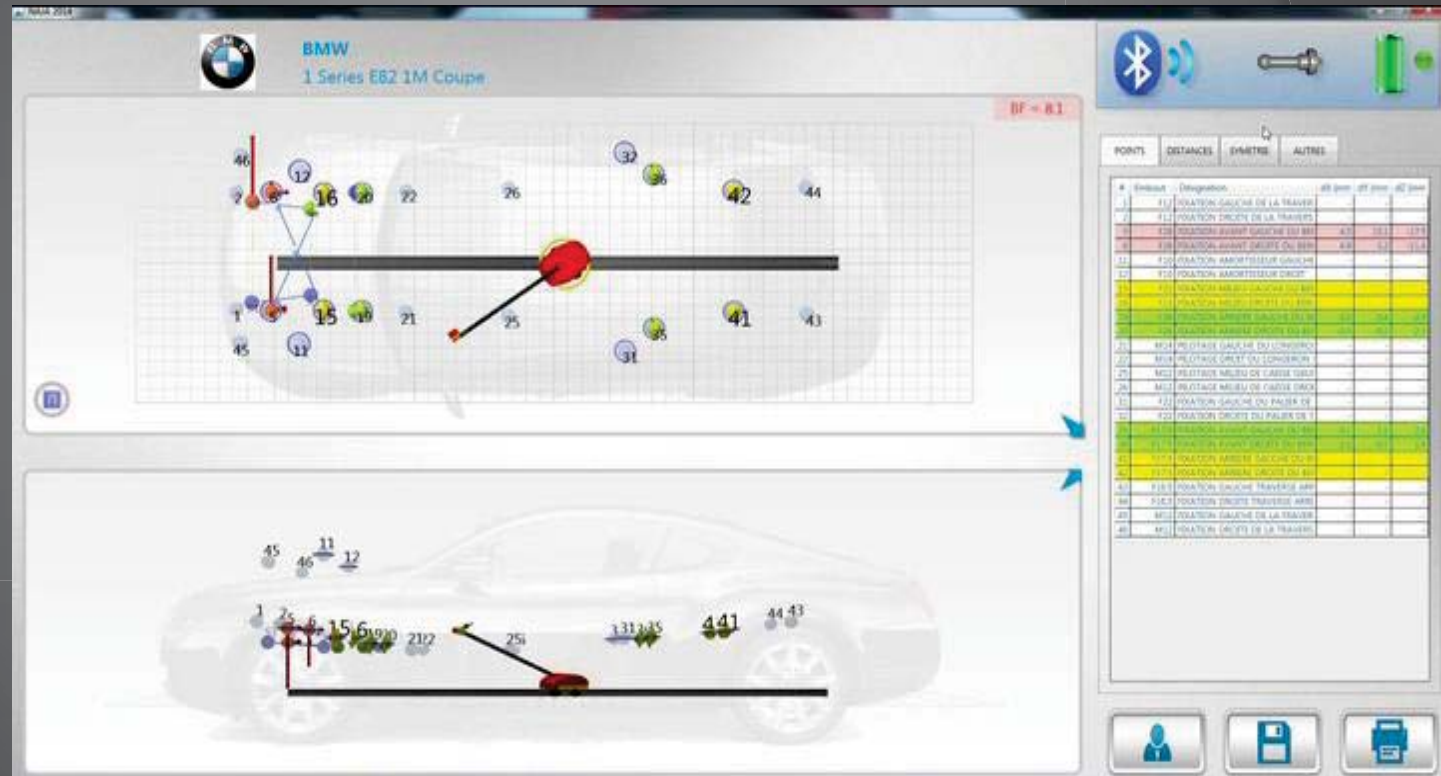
BMW
1 Series E82 1M Coupe

BF = 8.1

46
12
2
8
16
20
22
26
32
36
42
44
1
5
15
19
21
25
35
41
43
45
11
31

POINTS
DISTANCES
SYMETRIE
AUTRES

| # | Embout | Désignation | dX (mm) | dY (mm) | dZ (mm) |
|---|---|---|---|---|---|
| 1 | F12 | FIXATION GAUCHE DE LA TRAVER | | | |
| 2 | F12 | FIXATION DROITE DE LA TRAVERS | | | |
| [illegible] | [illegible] | FIXATION AVANT GAUCHE DU BR | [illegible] | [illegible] | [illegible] |
| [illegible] | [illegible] | FIXATION AVANT DROITE DU BR | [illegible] | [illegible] | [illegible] |
| 11 | F10 | FIXATION AMORTISSEUR GAUCHE | | | |
| 12 | F10 | FIXATION AMORTISSEUR DROIT | | | |
| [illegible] | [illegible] | FIXATION MILIEU GAUCHE DU BR | | | |
| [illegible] | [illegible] | FIXATION MILIEU DROITE DU BR | | | |
| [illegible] | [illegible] | FIXATION ARRIERE GAUCHE DU BR | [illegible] | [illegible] | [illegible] |
| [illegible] | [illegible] | FIXATION ARRIERE DROITE DU BR | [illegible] | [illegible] | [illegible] |
| 21 | M14 | PILOTAGE GAUCHE DU LONGERO | | | |
| 22 | M14 | PILOTAGE DROIT DU LONGERON | | | |
| 25 | M12 | PILOTAGE MILIEU DE CAISSE GAU | | | |
| 26 | M12 | PILOTAGE MILIEU DE CAISSE DROI | | | |
| 31 | F22 | FIXATION GAUCHE DU PALIER DE | | | |
| 32 | F22 | FIXATION DROITE DU PALIER DE T | | | |
| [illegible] | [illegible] | FIXATION AVANT GAUCHE DU BR | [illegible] | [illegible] | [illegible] |
| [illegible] | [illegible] | FIXATION AVANT DROITE DU BR | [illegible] | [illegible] | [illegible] |
| 41 | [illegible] | FIXATION ARRIERE GAUCHE DU BR | | | |
| 42 | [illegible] | FIXATION ARRIERE DROITE DU BR | | | |
| 43 | F163 | FIXATION GAUCHE TRAVERSE ARR | | | |
| 44 | F163 | FIXATION DROITE TRAVERSE ARR | | | |
| 45 | M12 | FIXATION GAUCHE DE LA TRAVER | | | |
| 46 | M12 | FIXATION DROITE DE LA TRAVERS | | | |

45
11
46
12
1
2
6
15
21
25
31
35
41
44
43